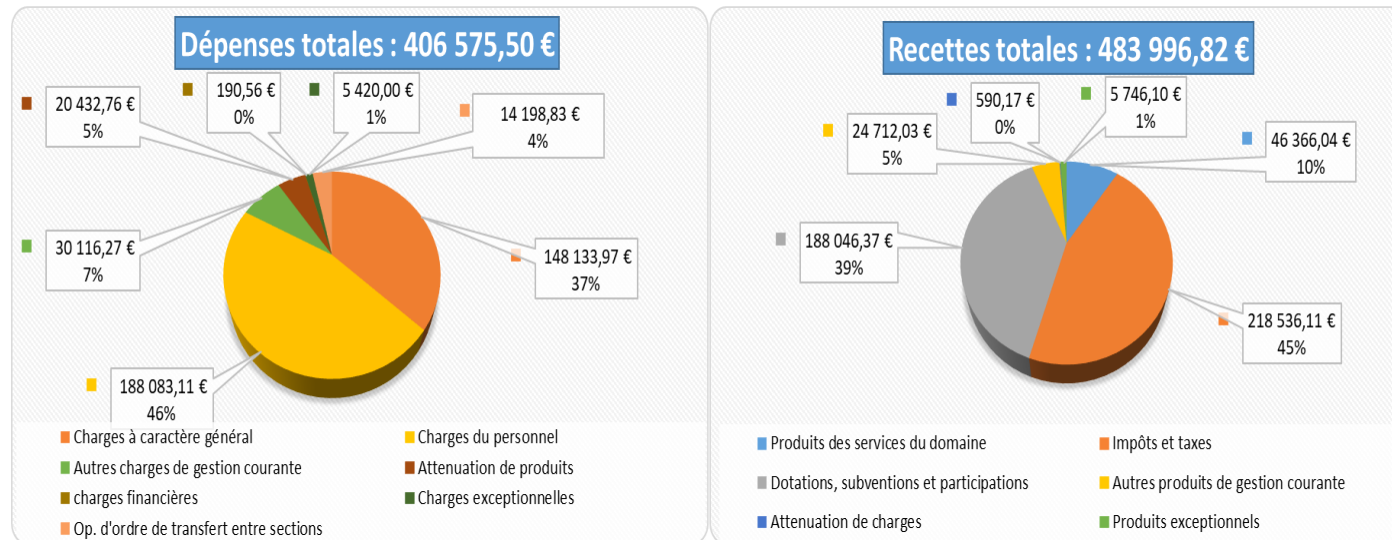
Dépenses totales : 406 575,50 €

20 432,76 €
5%

190,56 €
0%

5 420,00 €
1%

14 198,83 €
4%

30 116,27 €
7%

148 133,97 €
37%

188 083,11 €
46%

Charges à caractère général
Charges du personnel
Autres charges de gestion courante
Attenuation de produits
charges financières
Charges exceptionnelles
Op. d'ordre de transfert entre sections

Recettes totales : 483 996,82 €

590,17 €
0%

5 746,10 €
1%

24 712,03 €
5%

46 366,04 €
10%

188 046,37 €
39%

218 536,11 €
45%

Produits des services du domaine
Impôts et taxes
Dotations, subventions et participations
Autres produits de gestion courante
Attenuation de charges
Produits exceptionnels